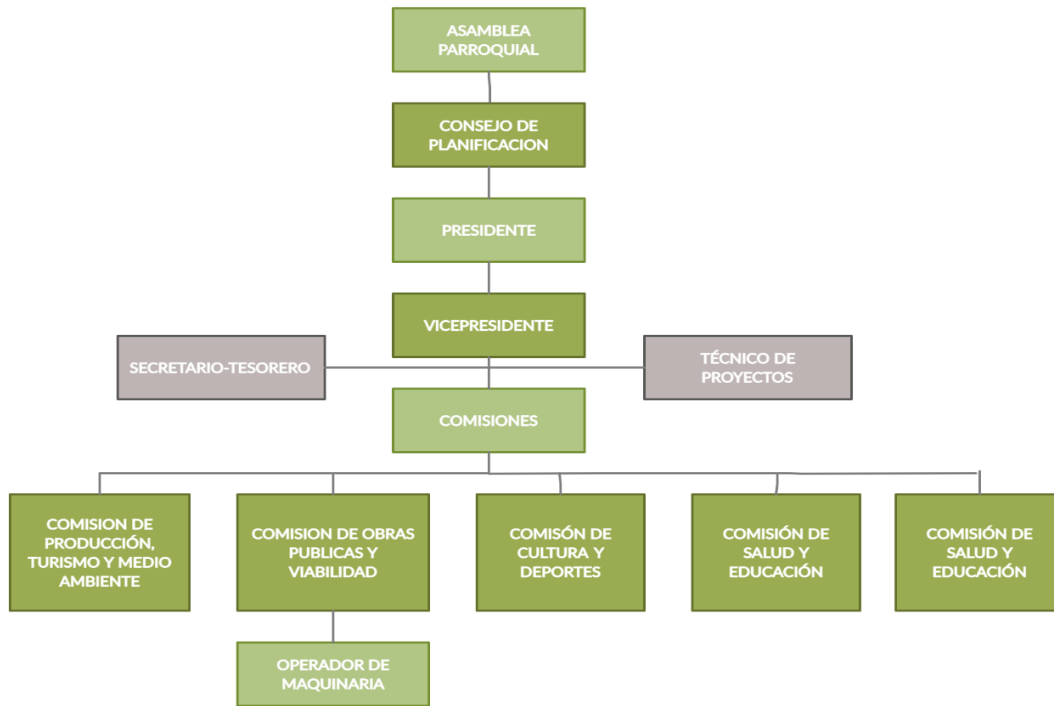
ASAMBLEA PARROQUIAL

CONSEJO DE PLANIFICACION

PRESIDENTE

VICEPRESIDENTE

SECRETARIO-TESORERO

TÉCNICO DE PROYECTOS

COMISIONES

COMISION DE PRODUCCIÓN, TURISMO Y MEDIO AMBIENTE

COMISION DE OBRAS PUBLICAS Y VIABILIDAD

COMISÓN DE CULTURA Y DEPORTES

COMISIÓN DE SALUD Y EDUCACIÓN

COMISIÓN DE SALUD Y EDUCACIÓN

OPERADOR DE MAQUINARIA